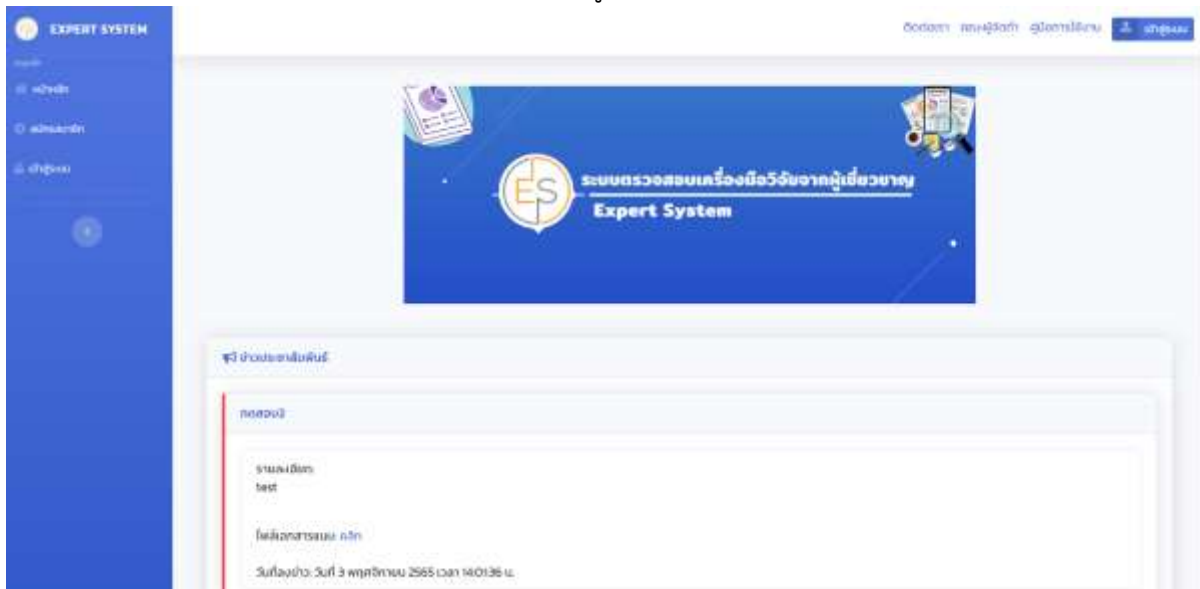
EXPERT SYSTEM

เมนูหลัก

หน้าหลัก

สมัครสมาชิก

เข้าสู่ระบบ

ติดต่อเรา คณะผู้จัดทำ คู่มือการใช้งาน เข้าสู่ระบบ

ES ระบบตรวจสอบเครื่องมือวิจัยจากผู้เชี่ยวชาญ Expert System

ข่าวประชาสัมพันธ์

ทดสอบ2

รายละเอียด
test

ไฟล์เอกสารแนบ คลิก

วันที่ลงข่าว: วันที่ 3 พฤศจิกายน 2565 เวลา 14:01:36 น.